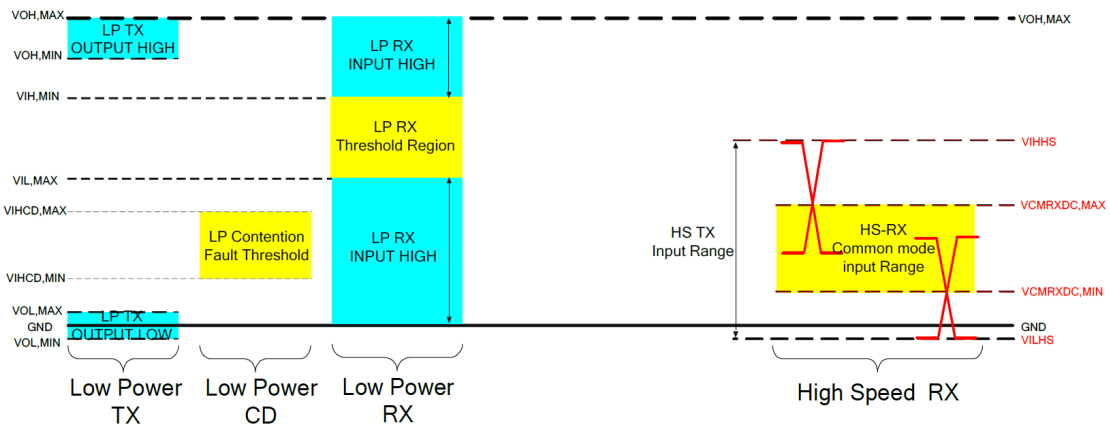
VOH,MAX
LP TX OUTPUT HIGH
VOH,MIN
VIH,MIN
VIL,MAX
VIHCD,MAX
VIHCD,MIN
VOL,MAX
GND
VOL,MIN
LP TX OUTPUT LOW
LP Contention Fault Threshold
LP RX INPUT HIGH
LP RX Threshold Region
LP RX INPUT HIGH
VOH,MAX
VIHHS
HS TX Input Range
HS-RX Common mode input Range
VCMRXDC,MAX
VCMRXDC,MIN
GND
VILHS
Low Power TX
Low Power CD
Low Power RX
High Speed RX